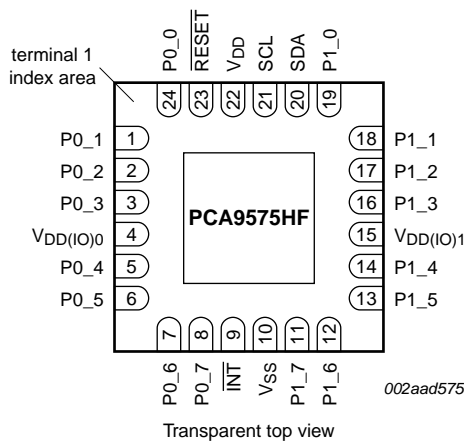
terminal 1 index area

P0_0 RESET $V_{DD}$ SCL SDA P1_0

24 23 22 21 20 19

P0_1 1
P0_2 2
P0_3 3
$V_{DD(IO)0}$ 4
P0_4 5
P0_5 6

PCA9575HF

18 P1_1
17 P1_2
16 P1_3
15 $V_{DD(IO)1}$
14 P1_4
13 P1_5

7 8 9 10 11 12

P0_6 P0_7 INT $V_{SS}$ P1_7 P1_6

002aad575

Transparent top view